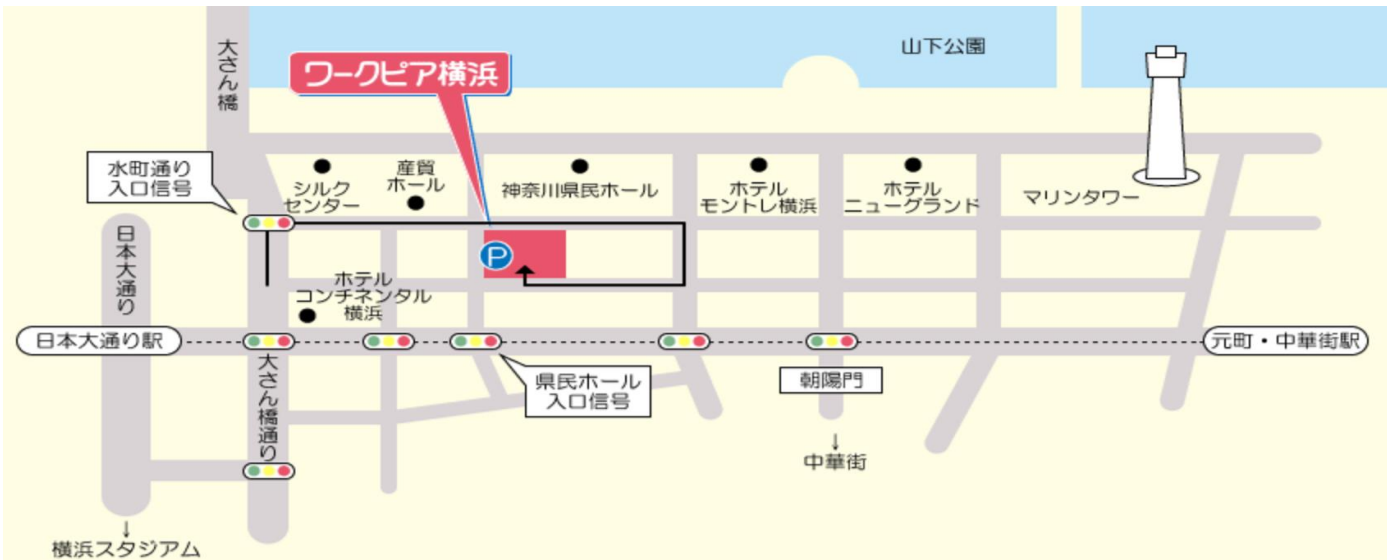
山下公園

ワークピア横浜

大さん橋

水町通り
入口信号

産貿
ホール

シルク
センター

神奈川県民ホール

ホテル
モントレ横浜

ホテル
ニューグランド

マリンタワー

日本大通り

P

ホテル
コンチネンタル
横浜

日本大通り駅

元町・中華街駅

大さん橋通り

県民ホール
入口信号

朝陽門

↓
中華街

↓
横浜スタジアム